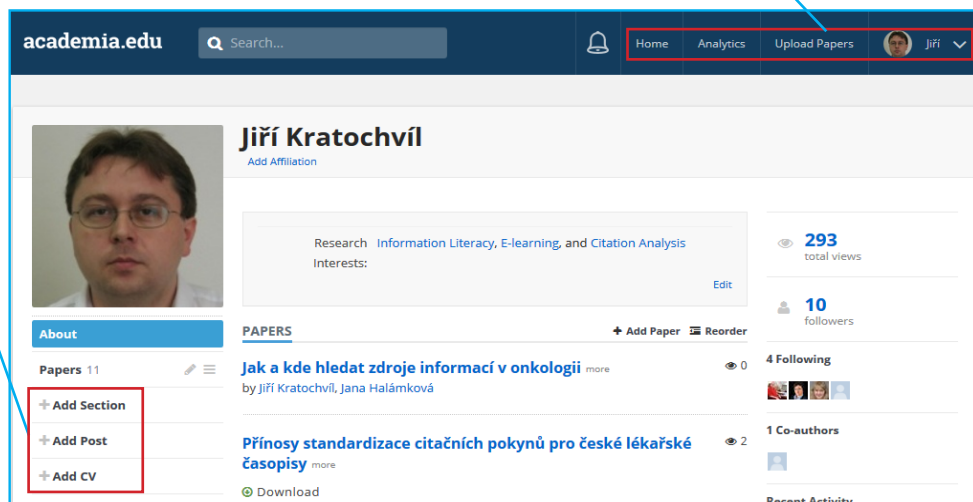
academia.edu

Search...

Home Analytics Upload Papers Jiří

Jiří Kratochvíl

Add Affiliation

Research Interests: Information Literacy, E-learning, and Citation Analysis

Edit

293
total views

10
followers

4 Following

1 Co-authors

About

Papers 11

+ Add Section

+ Add Post

+ Add CV

PAPERS

+ Add Paper Reorder

Jak a kde hledat zdroje informací v onkologii more 0

by Jiří Kratochvíl, Jana Halámková

Přínosy standardizace citačních pokynů pro české lékařské časopisy more 2

Download

Recent Activity